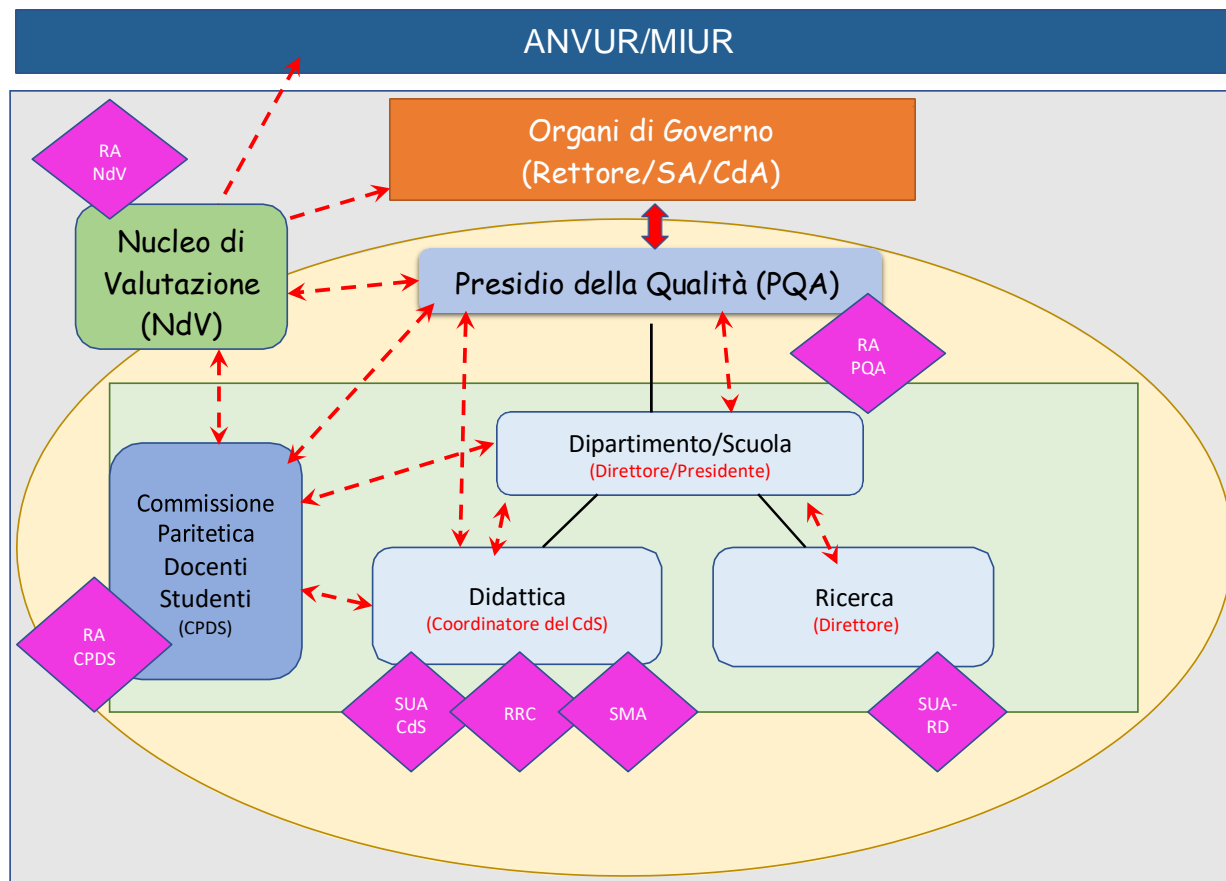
ANVUR/MIUR

RA
NdV

Organi di Governo
(Rettore/SA/CdA)

Nucleo di Valutazione (NdV)

Presidio della Qualità (PQA)

RA
PQA

Dipartimento/Scuola
(Direttore/Presidente)

Commissione Paritetica Docenti Studenti
(CPDS)

Didattica
(Coordinatore del CdS)

Ricerca
(Direttore)

RA
CPDS

SUA
CdS

RRC

SMA

SUA-
RD